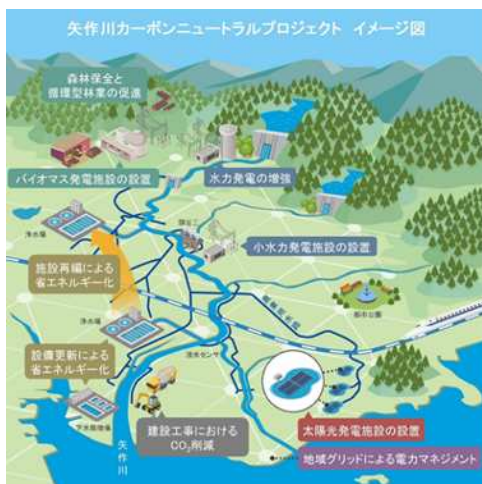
矢作川カーボンニュートラルプロジェクト イメージ図

森林保全と循環型林業の促進

バイオマス発電施設の設置

水力発電の増強

小水力発電施設の設置

施設再編による省エネルギー化

設備更新による省エネルギー化

建設工事における$CO_2$削減

太陽光発電施設の設置

地域グリッドによる電力マネジメント

矢作川

浄水場

浄水場

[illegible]

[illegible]

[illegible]

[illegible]